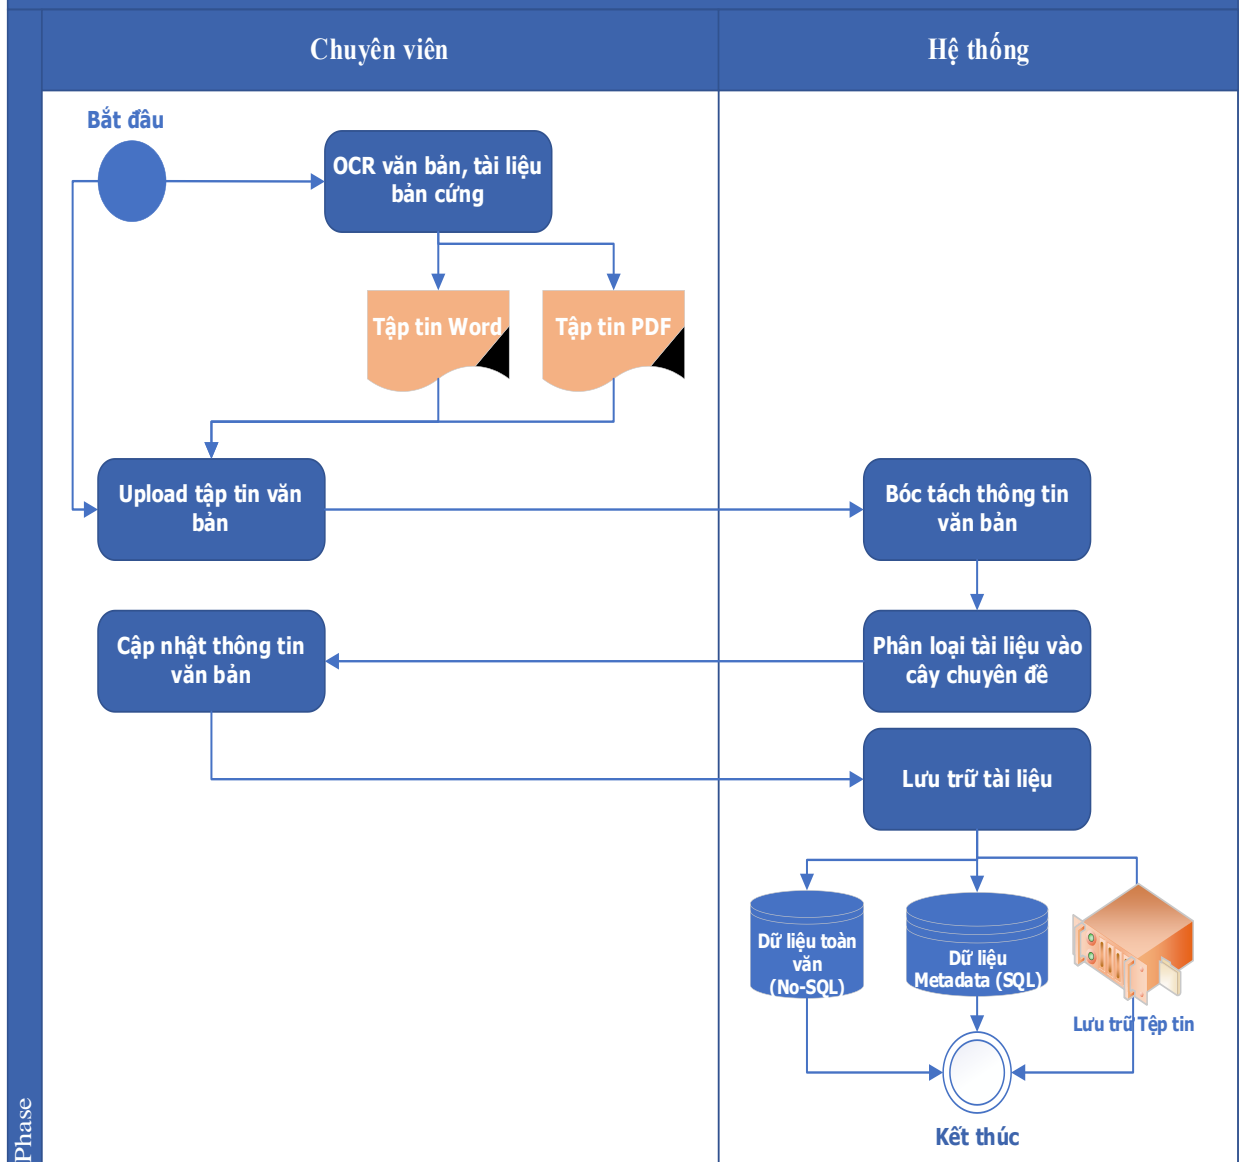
Chuyên viên

Hệ thống

Bắt đầu

OCR văn bản, tài liệu bản cứng

Tập tin Word

Tập tin PDF

Upload tập tin văn bản

Bóc tách thông tin văn bản

Cập nhật thông tin văn bản

Phân loại tài liệu vào cây chuyên đề

Lưu trữ tài liệu

Dữ liệu toàn văn (No-SQL)

Dữ liệu Metadata (SQL)

Lưu trữ Tệp tin

Kết thúc

Phase